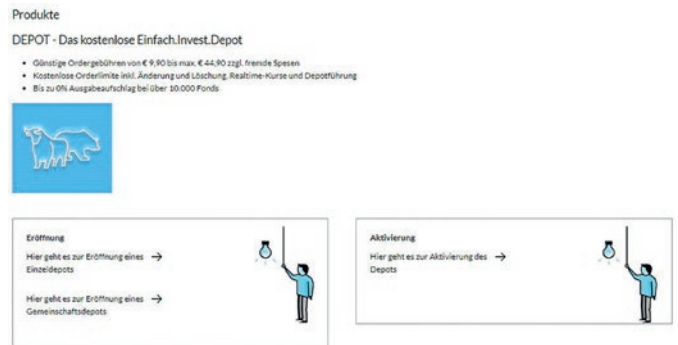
Produkte

DEPOT - Das kostenlose Einfach.Invest.Depot

- Günstige Ordergebühren von € 9,90 bis max. € 44,90 zzgl. fremde Spesen
- Kostenlose Orderlimite inkl. Änderung und Löschung, Realtime-Kurse und Depotführung
- Bis zu 0% Ausgabeaufschlag bei über 10.000 Fonds

Eröffnung

Hier geht es zur Eröffnung eines Einzeldepots →

Hier geht es zur Eröffnung eines Gemeinschaftsdepots →

Aktivierung

Hier geht es zur Aktivierung des Depots →